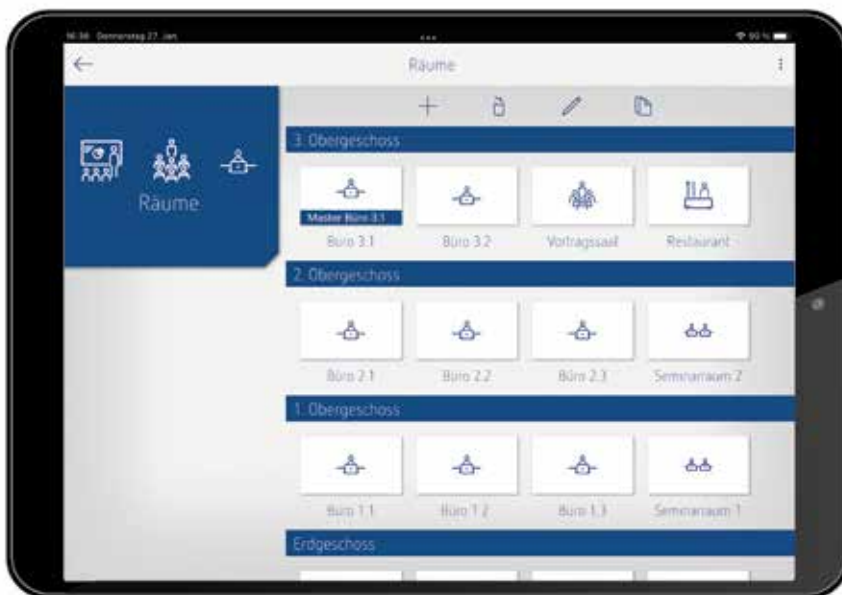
16:38 Donnerstag 27. Jan.

95 %

Räume

Räume

3. Obergeschoss

Master Büro 3.1

Büro 3.1

Büro 3.2

Vortragssaal

Restaurant

2. Obergeschoss

Büro 2.1

Büro 2.2

Büro 2.3

Seminarraum 2

1. Obergeschoss

Büro 1.1

Büro 1.2

Büro 1.3

Seminarraum 1

Erdgeschoss